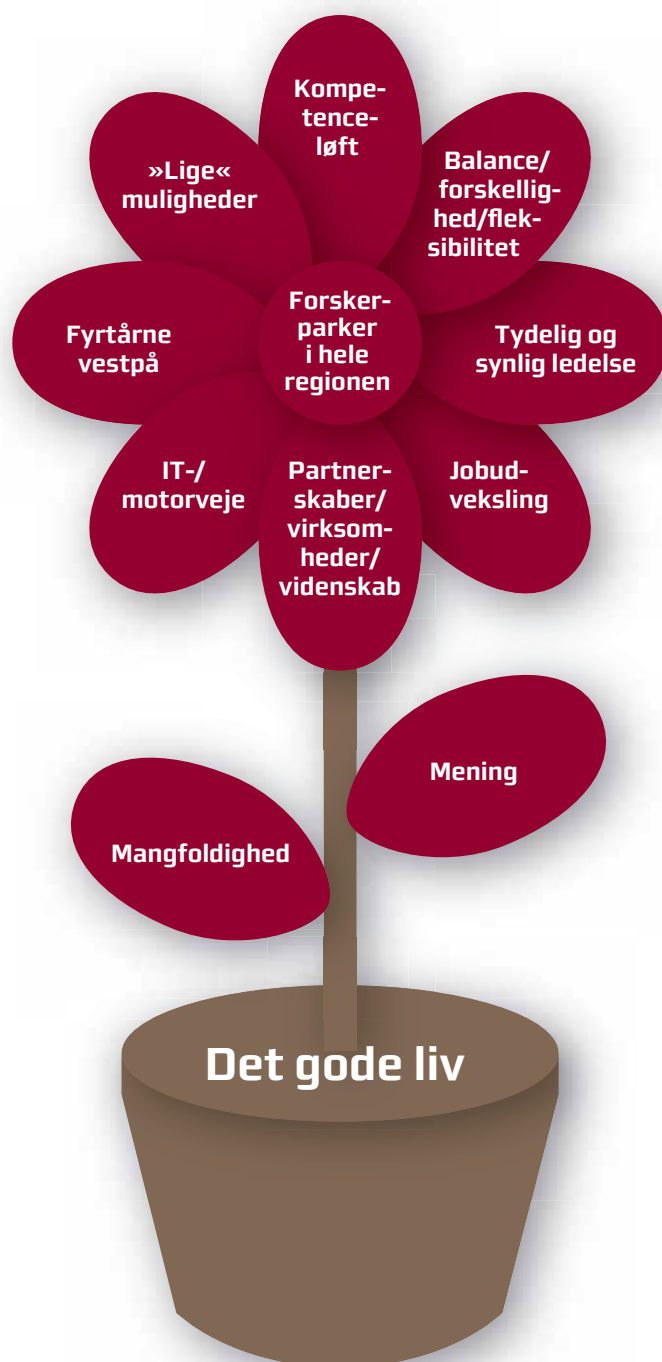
Kompetenceløft

»Lige« muligheder

Balance/ forskellighed/fleksibilitet

Forskerparker i hele regionen

Fyrtårne vestpå

Tydelig og synlig ledelse

IT-/ motorveje

Partnerskaber/ virksomheder/ videnskab

Jobudveksling

Mening

Mangfoldighed

Det gode liv